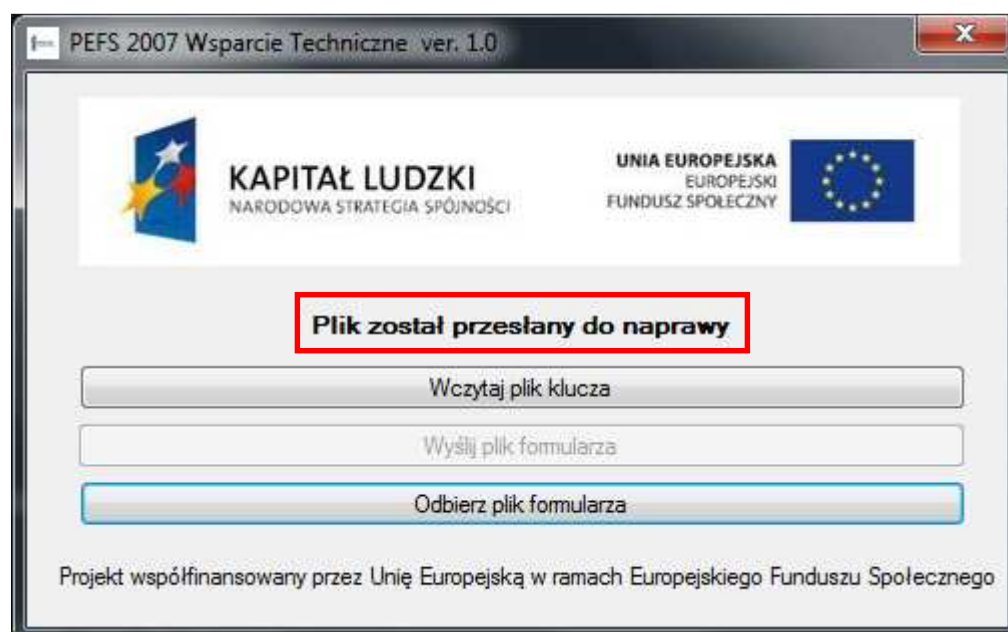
PEFS 2007 Wsparcie Techniczne ver. 1.0

KAPITAŁ LUDZKI
NARODOWA STRATEGIA SPÓJNOŚCI

UNIA EUROPEJSKA
EUROPEJSKI
FUNDUSZ SPOŁECZNY

Plik został przesłany do naprawy

Wczytaj plik klucza

Wyślij plik formularza

Odbierz plik formularza

Projekt współfinansowany przez Unię Europejską w ramach Europejskiego Funduszu Społecznego